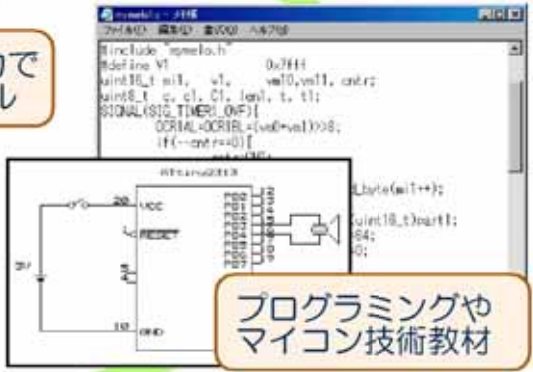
ので
ル

mymelo.c - メモ帳
ファイル(F) 編集(E) 書式(O) ヘルプ(H)
#include "mymelo.h"
#define V1 0x7fff
uint16_t mi1, v1, vm10,vm11, cntr;
uint8_t c, c1, C1, len1, t, t1;
SIGNAL(SIG_TIMER1_OVF){
OCR1AL=OCR1BL=(vm0+vm1)>>8;
if(--cntr==0){
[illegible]
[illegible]_byte(mi1++);
(uint16_t)mar1;
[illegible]64;
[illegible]0;

ATtiny2313
20 VCC
RESET
10 GND
PB0
PB1
PB2
PB3
PB4
PB5
PB6
PB7
3V

プログラミングや
マイコン技術教材